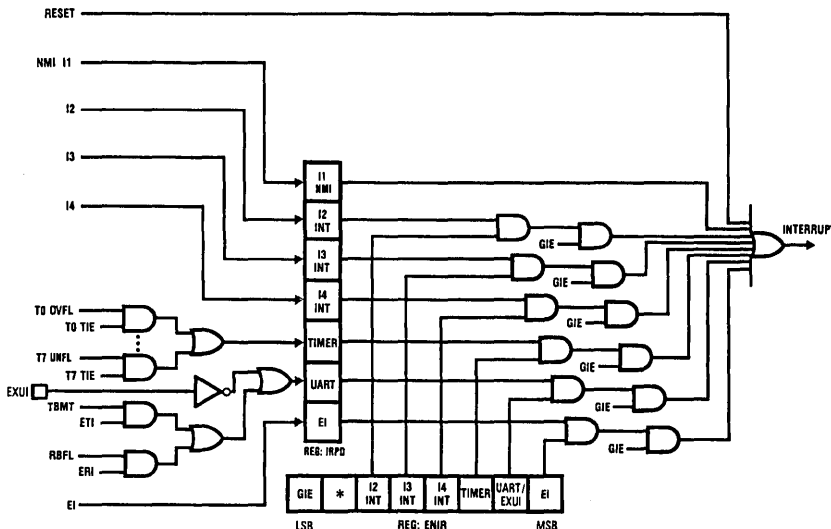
RESET

NMI I1

I2

I3

I4

T0 OVFL

T0 TIE

T7 UNFL

T7 TIE

EXUI

TBMT

ETI

RBFL

ERI

EI

I1 NMI

I2 INT

I3 INT

I4 INT

TIMER

UART

EI

REG: IRPD

GIE

GIE

GIE

GIE

GIE

GIE

INTERRUP

| GIE | * | I2 INT | I3 INT | I4 INT | TIMER | UART/EXUI | EI |
|---|---|---|---|---|---|---|---|

LSB

REG: ENIR

MSB